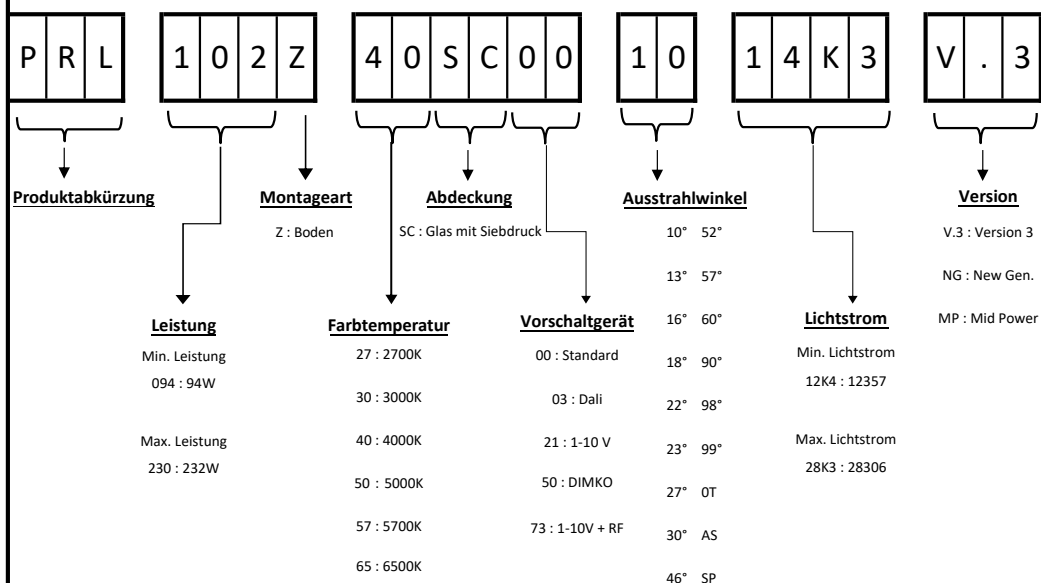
P R L 1 0 2 Z 4 0 S C 0 0 1 0 1 4 K 3 V . 3

Produktabkürzung

Montageart
Z : Boden

Abdeckung
SC : Glas mit Siebdruck

Ausstrahlwinkel
10° 52°
13° 57°
16° 60°
18° 90°
22° 98°
23° 99°
27° 0T
30° AS
46° SP

Version
V.3 : Version 3
NG : New Gen.
MP : Mid Power

Leistung
Min. Leistung
094 : 94W
Max. Leistung
230 : 232W

Farbtemperatur
27 : 2700K
30 : 3000K
40 : 4000K
50 : 5000K
57 : 5700K
65 : 6500K

Vorschaltgerät
00 : Standard
03 : Dali
21 : 1-10 V
50 : DIMKO
73 : 1-10V + RF

Lichtstrom
Min. Lichtstrom
12K4 : 12357
Max. Lichtstrom
28K3 : 28306